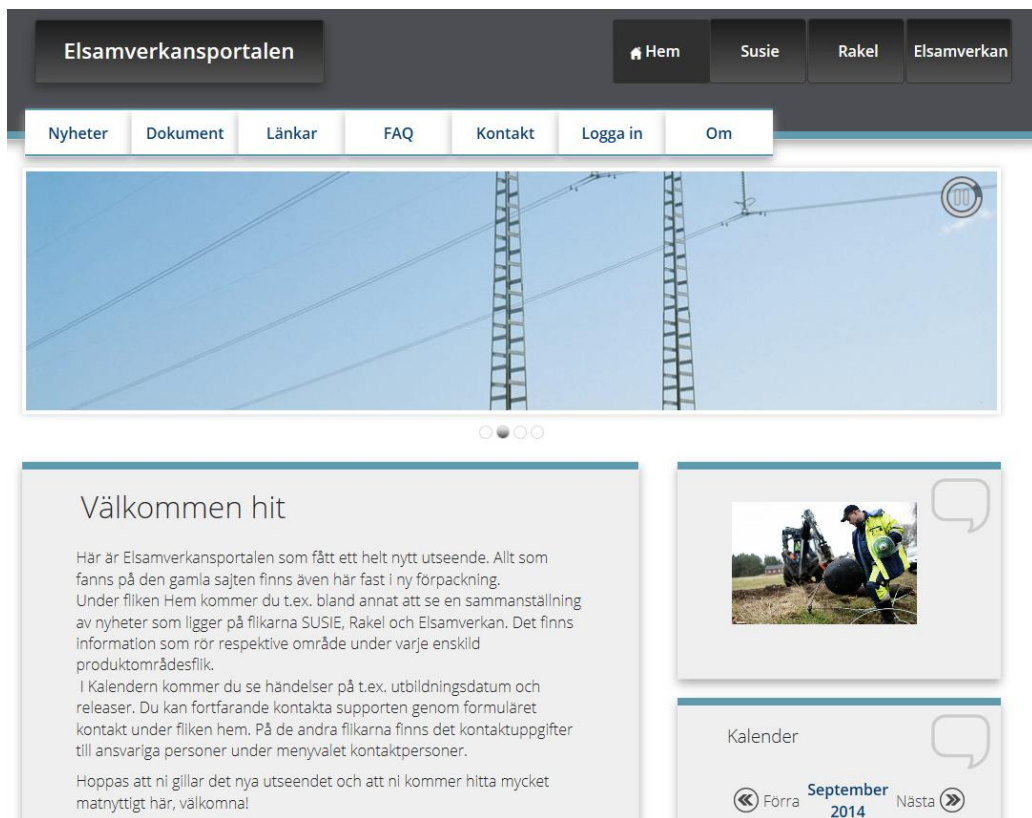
Elsamverkansportalen

Hem
Susie
Rakel
Elsamverkan

Nyheter
Dokument
Länkar
FAQ
Kontakt
Logga in
Om

Välkommen hit

Här är Elsamverkansportalen som fått ett helt nytt utseende. Allt som fanns på den gamla sajten finns även här fast i ny förpackning.
Under fliken Hem kommer du t.ex. bland annat att se en sammanställning av nyheter som ligger på flikarna SUSIE, Rakel och Elsamverkan. Det finns information som rör respektive område under varje enskild produktområdesflik.
I Kalendern kommer du se händelser på t.ex. utbildningsdatum och releaser. Du kan fortfarande kontakta supporten genom formuläret kontakt under fliken hem. På de andra flikarna finns det kontaktuppgifter till ansvariga personer under menyvalet kontaktpersoner.

Hoppas att ni gillar det nya utseendet och att ni kommer hitta mycket matnyttigt här, välkomna!

Kalender

Förra September 2014 Nästa